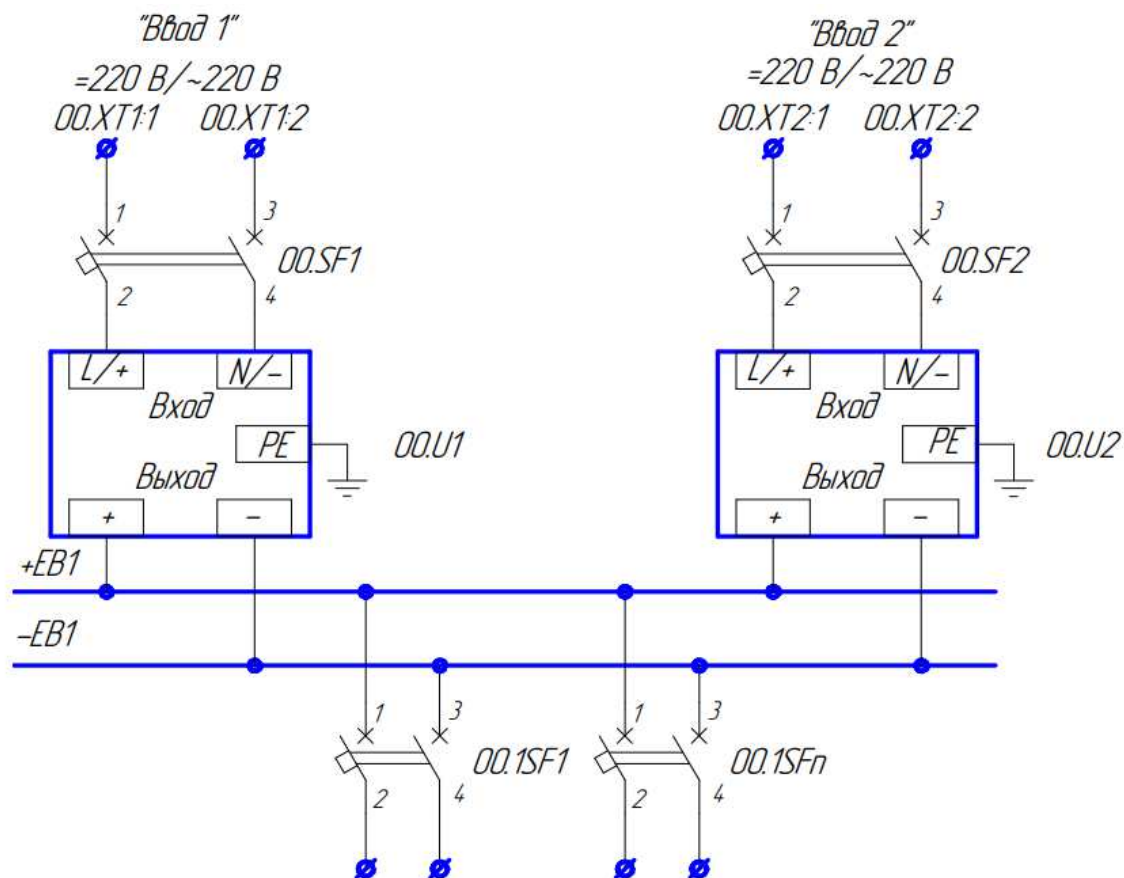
"Ввод 1"
=220 В/~220 В
00.XT1:1 00.XT1:2

1 3
00.SF1
2 4

L/+ N/–
Вход
PE
00.U1
Выход
+ –

"Ввод 2"
=220 В/~220 В
00.XT2:1 00.XT2:2

1 3
00.SF2
2 4

L/+ N/–
Вход
PE
00.U2
Выход
+ –

+EB1
–EB1

1 3
00.1SF1
2 4

1 3
00.1SFn
2 4